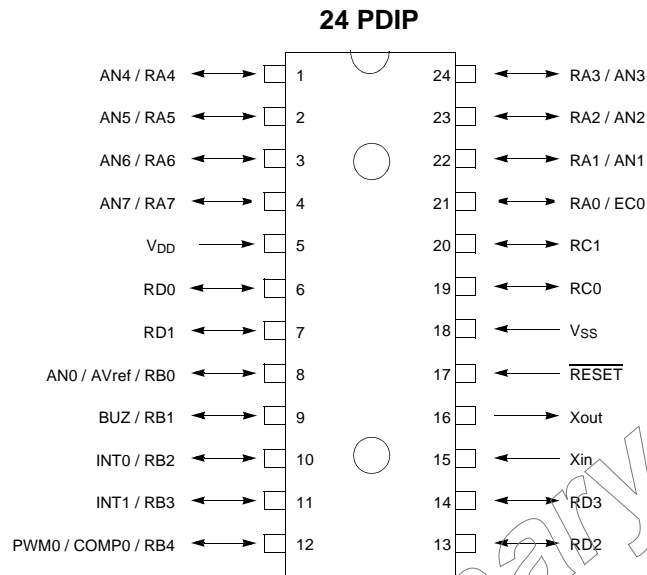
24 PDIP

AN4 / RA4 1
AN5 / RA5 2
AN6 / RA6 3
AN7 / RA7 4
$V_{DD}$ 5
RD0 6
RD1 7
AN0 / AVref / RB0 8
BUZ / RB1 9
INT0 / RB2 10
INT1 / RB3 11
PWM0 / COMP0 / RB4 12

24 RA3 / AN3
23 RA2 / AN2
22 RA1 / AN1
21 RA0 / EC0
20 RC1
19 RC0
18 $V_{SS}$
17 $\overline{RESET}$
16 Xout
15 Xin
14 RD3
13 RD2

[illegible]